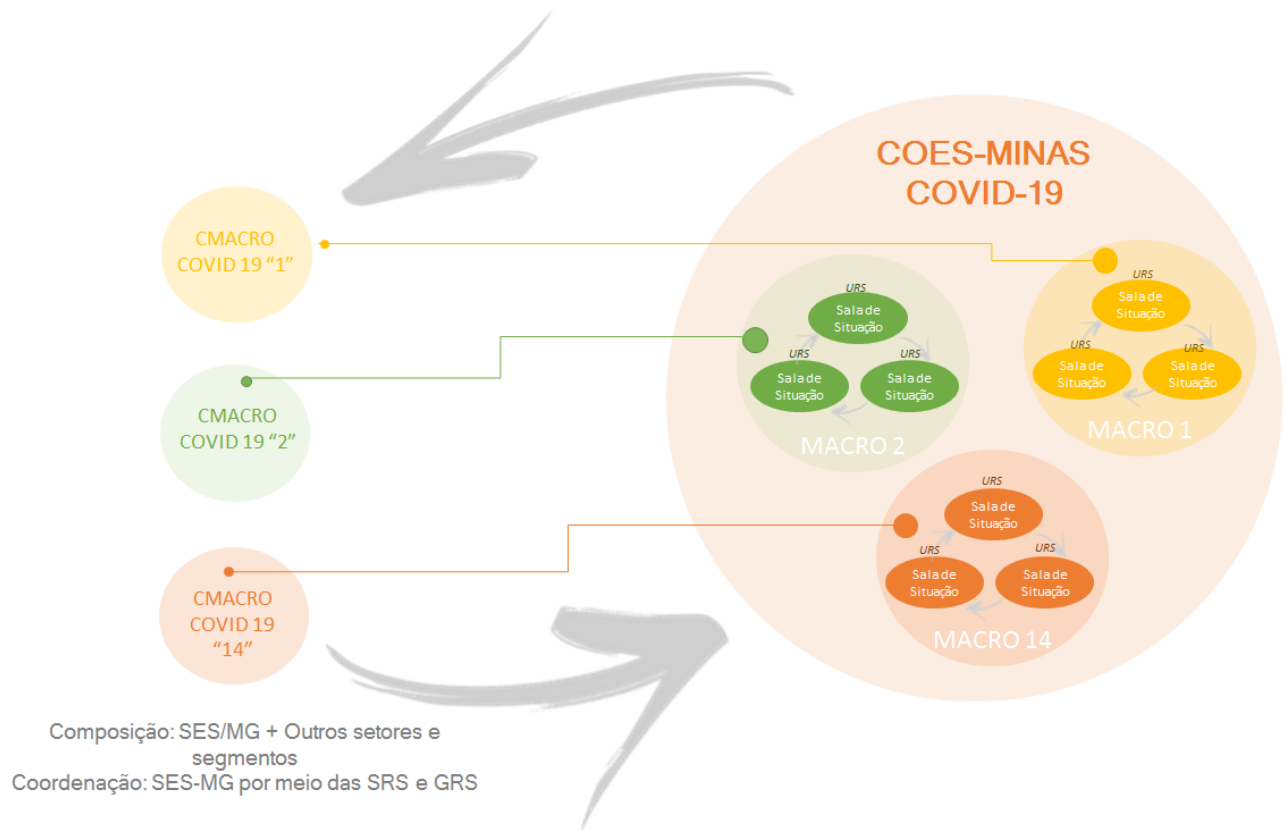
COES-MINAS
COVID-19

CMACRO
COVID 19 "1"

CMACRO
COVID 19 "2"

CMACRO
COVID 19
"14"

URS
Sala de Situação

URS
Sala de Situação

URS
Sala de Situação

MACRO 2

URS
Sala de Situação

URS
Sala de Situação

URS
Sala de Situação

MACRO 1

URS
Sala de Situação

URS
Sala de Situação

URS
Sala de Situação

MACRO 14

Composição: SES/MG + Outros setores e segmentos
Coordenação: SES-MG por meio das SRS e GRS